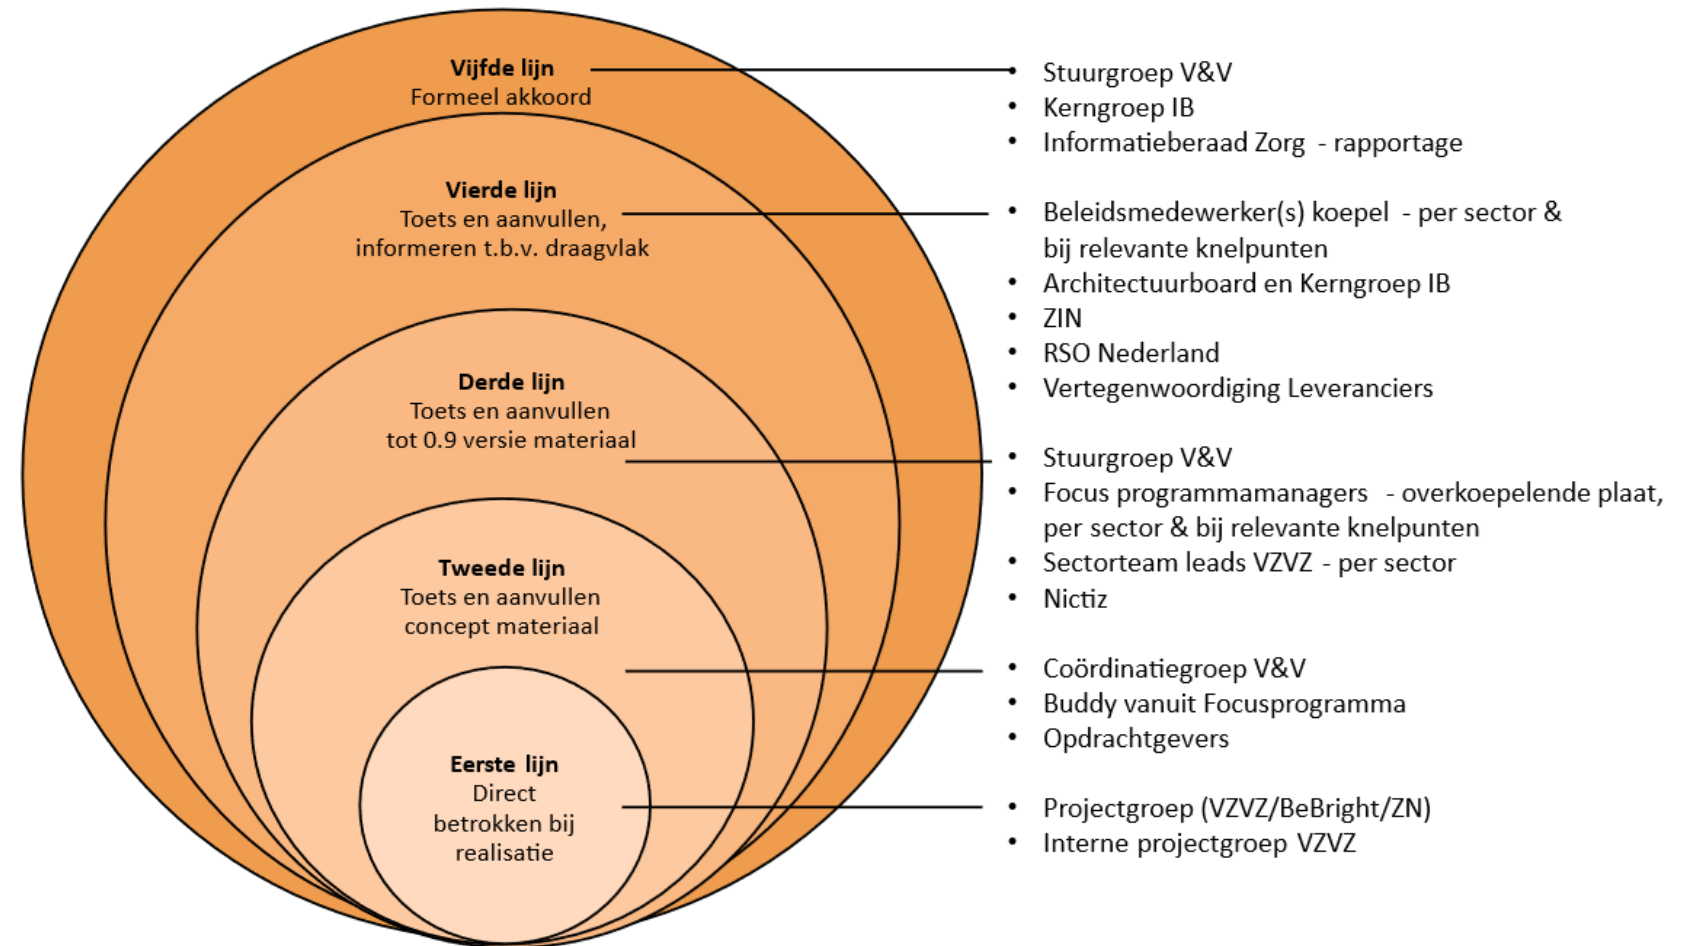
**Vijfde lijn**
Formeel akkoord

**Vierde lijn**
Toets en aanvullen, informeren t.b.v. draagvlak

**Derde lijn**
Toets en aanvullen tot 0.9 versie materiaal

**Tweede lijn**
Toets en aanvullen concept materiaal

**Eerste lijn**
Direct betrokken bij realisatie

- Stuurgroep V&V
- Kerngroep IB
- Informatieberaad Zorg - rapportage

- Beleidsmedewerker(s) koepel - per sector & bij relevante knelpunten
- Architectuurboard en Kerngroep IB
- ZIN
- RSO Nederland
- Vertegenwoordiging Leveranciers

- Stuurgroep V&V
- Focus programmamanagers - overkoepelende plaat, per sector & bij relevante knelpunten
- Sectorteam leads VZVZ - per sector
- Nictiz

- Coördinatiegroep V&V
- Buddy vanuit Focusprogramma
- Opdrachtgevers

- Projectgroep (VZVZ/BeBright/ZN)
- Interne projectgroep VZVZ